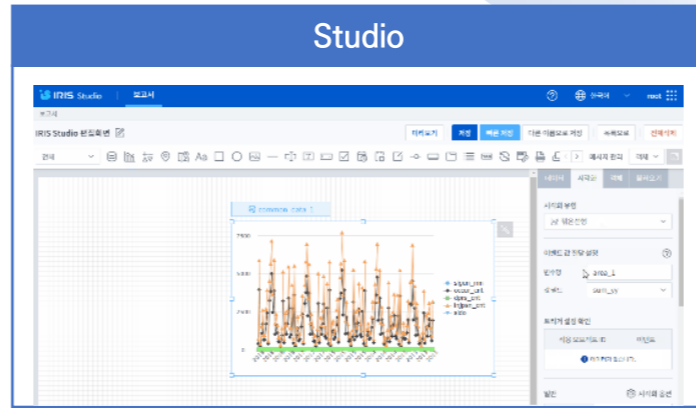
Studio

IRIS Studio | 보고서

보고서

IRIS Studio 편집화면

미리보기 저장 다른 이름으로 저장 목록으로 전체삭제

편집

데이터 서식 속성 필터

시리즈 부정

이벤트 값 전달 설정

변수명 area_1

시리즈

변수 설정 확인

범례

시리즈 옵션

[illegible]